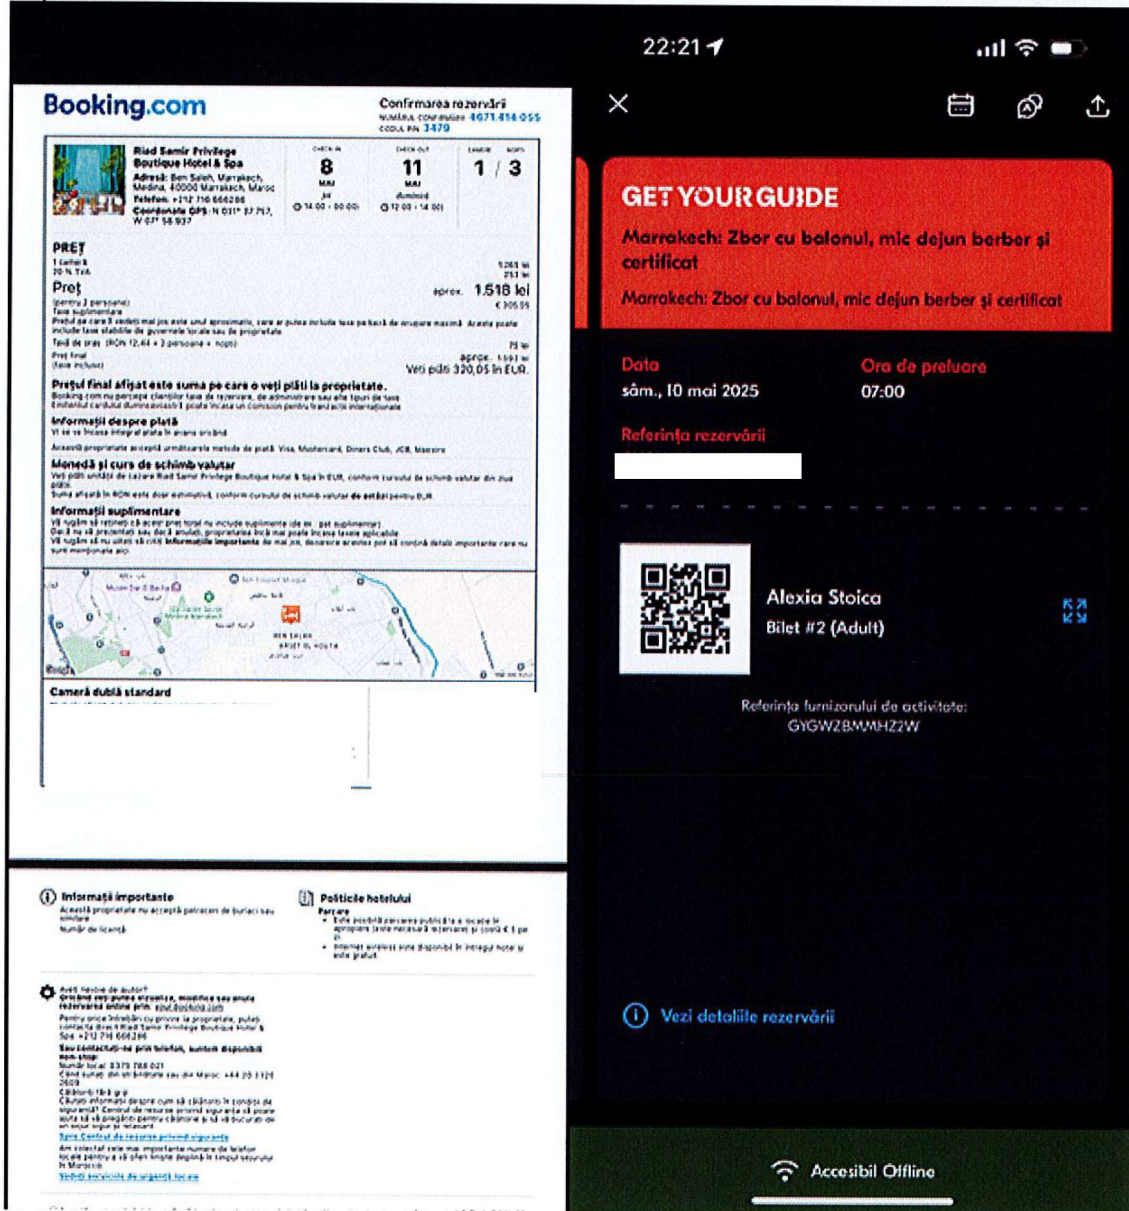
Booking.com

Confirmarea rezervării
NUMĂRUL CONFIRMĂRII 4671.414.055
CODUL PIN 3470

Riad Samir Privilege Boutique Hotel & Spa
Adresă: Ben Saleh, Marrakech, Medina, 40000 Marrakech, Maroc
Telefon: +212 710 666286
Coordonate GPS: N 031° 37.717, W 07° 58.937

CHECK-IN
8
MAI
joi
14:00 - 00:00

CHECK-OUT
11
MAI
duminică
12:00 - 14:00

CAMERE / NOPȚI
1 / 3

PREȚ
1 cameră
20 % TVA
1.265 lei
253 lei

Preț
(pentru 2 persoane)
aprox. 1.518 lei
€ 305,05

Taxe suplimentare
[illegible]

Taxă de oraș (RON 12,44 × 2 persoane × nopți)
75 lei

Preț final (taxe incluse)
aprox. 1.593 lei
Veți plăti 320,05 în EUR.

Prețul final afișat este suma pe care o veți plăti la proprietate.
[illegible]

Informații despre plată
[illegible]
Această proprietate acceptă următoarele metode de plată: Visa, Mastercard, Diners Club, JCB, Maestro

Monedă și curs de schimb valutar
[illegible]

Informații suplimentare
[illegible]

Cameră dublă standard

Informații importante
Această proprietate nu acceptă petreceri de burlaci sau similare
Număr de licență

Politicile hotelului
Parcare
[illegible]
Internet wireless este disponibil în întregul hotel și este gratuit.

Aveți nevoie de ajutor?
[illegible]

22:21

GET YOUR GUIDE
Marrakech: Zbor cu balonul, mic dejun berber și certificat
Marrakech: Zbor cu balonul, mic dejun berber și certificat

Data
sâm., 10 mai 2025

Ora de preluare
07:00

Referința rezervării

Alexia Stoica
Bilet #2 (Adult)

Referința furnizorului de activitate:
GYGWZ8MMHZ2W

Vezi detaliile rezervării

Accesibil Offline